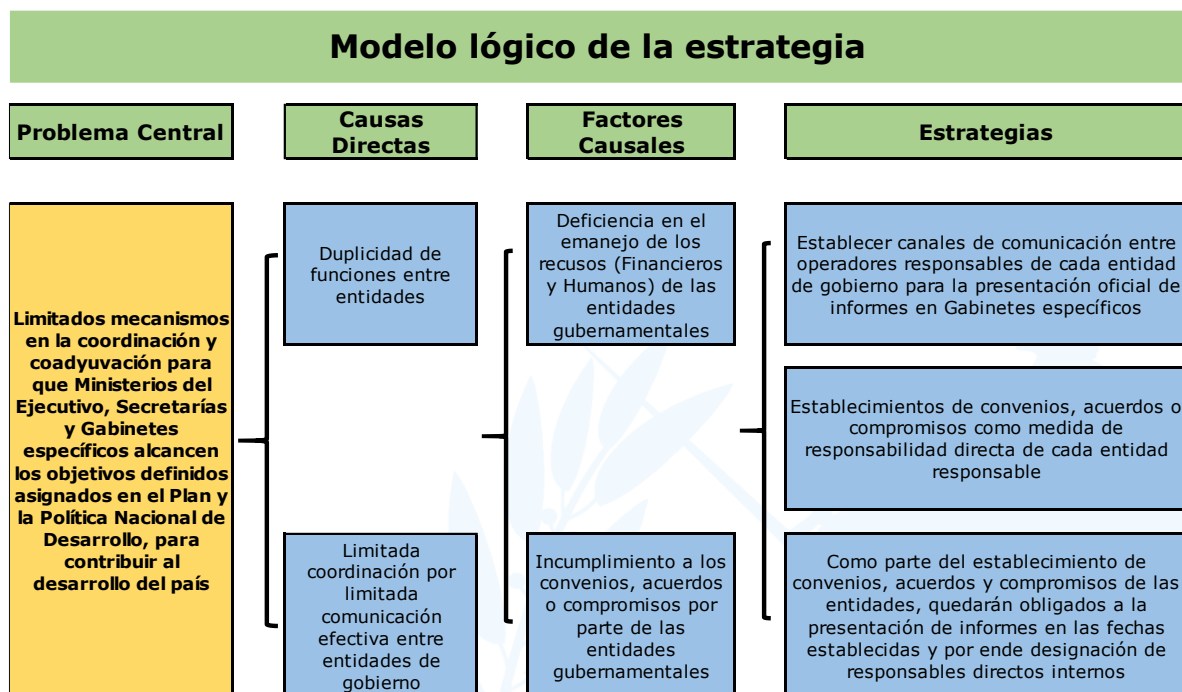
Modelo lógico de la estrategia

Problema Central

Causas Directas

Factores Causales

Estrategias

Limitados mecanismos en la coordinación y coadyuvación para que Ministerios del Ejecutivo, Secretarías y Gabinetes específicos alcancen los objetivos definidos asignados en el Plan y la Política Nacional de Desarrollo, para contribuir al desarrollo del país

Duplicidad de funciones entre entidades

Limitada coordinación por limitada comunicación efectiva entre entidades de gobierno

Deficiencia en el emanejo de los recusos (Financieros y Humanos) de las entidades gubernamentales

Incumplimiento a los convenios, acuerdos o compromisos por parte de las entidades gubernamentales

Establecer canales de comunicación entre operadores responsables de cada entidad de gobierno para la presentación oficial de informes en Gabinetes específicos

Establecimientos de convenios, acuerdos o compromisos como medida de responsabilidad directa de cada entidad responsable

Como parte del establecimiento de convenios, acuerdos y compromisos de las entidades, quedarán obligados a la presentación de informes en las fechas establecidas y por ende designación de responsables directos internos